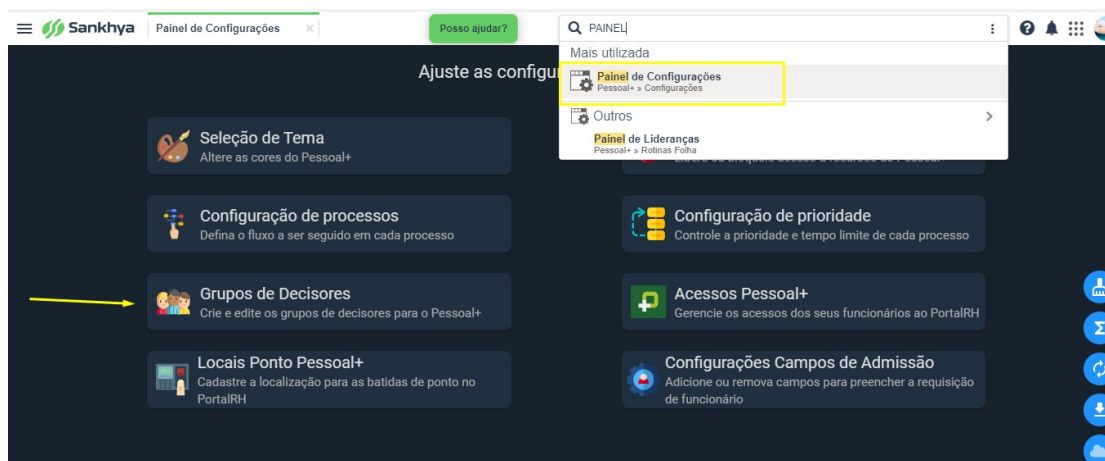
Sankhya
Painel de Configurações ×
Posso ajudar?
PAINEL
Mais utilizada
Painel de Configurações
Pessoal+ » Configurações
Outros
Painel de Lideranças
Pessoal+ » Rotinas Folha

Ajuste as configu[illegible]

Seleção de Tema
Altere as cores do Pessoal+

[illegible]

Configuração de processos
Defina o fluxo a ser seguido em cada processo

Configuração de prioridade
Controle a prioridade e tempo limite de cada processo

Grupos de Decisores
Crie e edite os grupos de decisores para o Pessoal+

Acessos Pessoal+
Gerencie os acessos dos seus funcionários ao PortalRH

Locais Ponto Pessoal+
Cadastre a localização para as batidas de ponto no PortalRH

Configurações Campos de Admissão
Adicione ou remova campos para preencher a requisição de funcionário